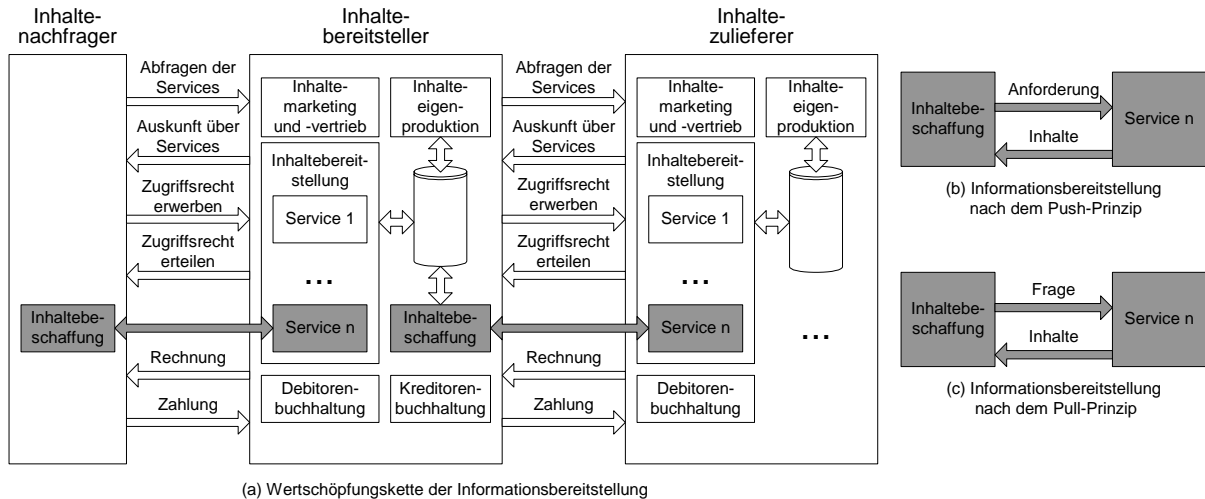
Inhaltenachfrager

Inhaltebereitsteller

Inhaltezulieferer

Abfragen der Services

Auskunft über Services

Zugriffsrecht erwerben

Zugriffsrecht erteilen

Inhaltebeschaffung

Rechnung

Zahlung

Inhaltemarketing und -vertrieb

Inhalteeigenproduktion

Inhaltebereitstellung

Service 1

...

Service n

Inhaltebeschaffung

Debitorenbuchhaltung

Kreditorenbuchhaltung

Abfragen der Services

Auskunft über Services

Zugriffsrecht erwerben

Zugriffsrecht erteilen

Rechnung

Zahlung

Inhaltemarketing und -vertrieb

Inhalteeigenproduktion

Inhaltebereitstellung

Service 1

...

Service n

Debitorenbuchhaltung

...

(a) Wertschöpfungskette der Informationsbereitstellung

Inhaltebeschaffung

Anforderung

Inhalte

Service n

(b) Informationsbereitstellung nach dem Push-Prinzip

Inhaltebeschaffung

Frage

Inhalte

Service n

(c) Informationsbereitstellung nach dem Pull-Prinzip